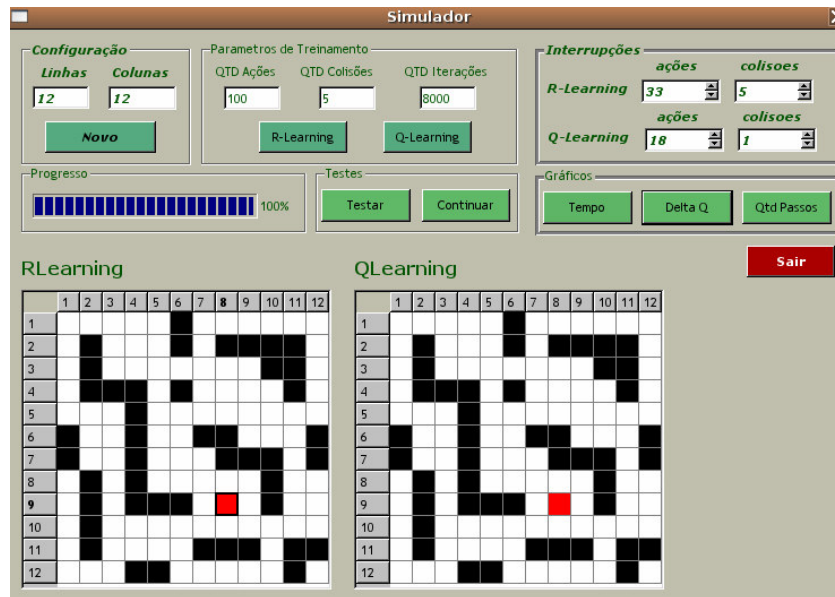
Simulador

Configuração
Linhas Colunas
12 12
Novo

Parametros de Treinamento
QTD Ações QTD Colisões QTD Iterações
100 5 8000
R-Learning Q-Learning

Interrupções
ações colisoes
R-Learning 33 5
ações colisoes
Q-Learning 18 1

Progresso
100%

Testes
Testar Continuar

Gráficos
Tempo Delta Q Qtd Passos

Sair

RLearning

| | 1 | 2 | 3 | 4 | 5 | 6 | 7 | 8 | 9 | 10 | 11 | 12 |
|---|---|---|---|---|---|---|---|---|---|---|---|---|
| 1 | | | | | | | | | | | | |
| 2 | | | | | | | | | | | | |
| 3 | | | | | | | | | | | | |
| 4 | | | | | | | | | | | | |
| 5 | | | | | | | | | | | | |
| 6 | | | | | | | | | | | | |
| 7 | | | | | | | | | | | | |
| 8 | | | | | | | | | | | | |
| 9 | | | | | | | | | | | | |
| 10 | | | | | | | | | | | | |
| 11 | | | | | | | | | | | | |
| 12 | | | | | | | | | | | | |

QLearning

| | 1 | 2 | 3 | 4 | 5 | 6 | 7 | 8 | 9 | 10 | 11 | 12 |
|---|---|---|---|---|---|---|---|---|---|---|---|---|
| 1 | | | | | | | | | | | | |
| 2 | | | | | | | | | | | | |
| 3 | | | | | | | | | | | | |
| 4 | | | | | | | | | | | | |
| 5 | | | | | | | | | | | | |
| 6 | | | | | | | | | | | | |
| 7 | | | | | | | | | | | | |
| 8 | | | | | | | | | | | | |
| 9 | | | | | | | | | | | | |
| 10 | | | | | | | | | | | | |
| 11 | | | | | | | | | | | | |
| 12 | | | | | | | | | | | | |